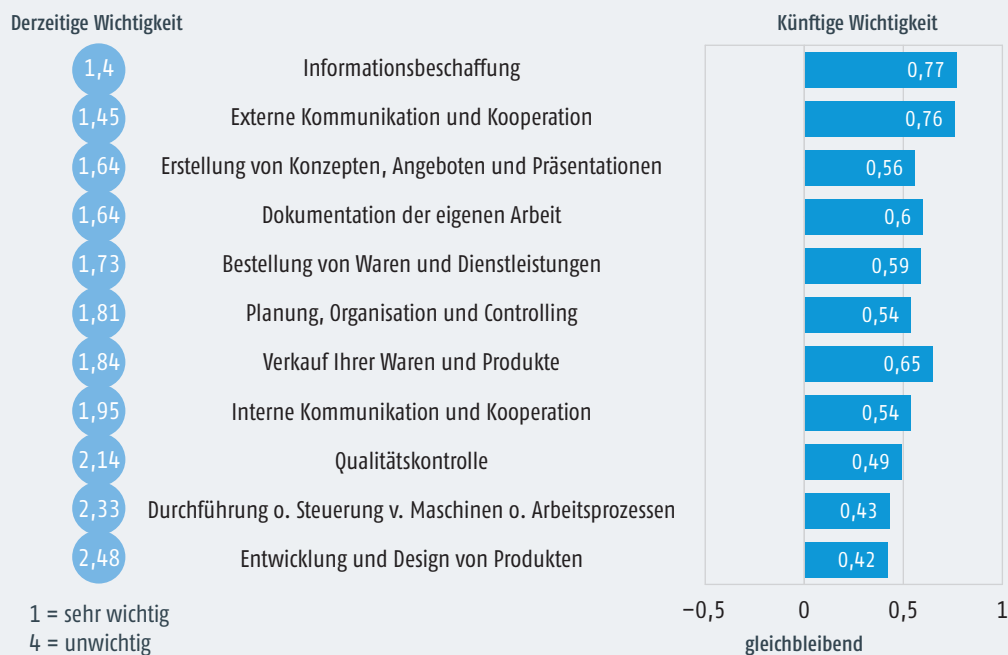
Derzeitige Wichtigkeit

Künftige Wichtigkeit

| Derzeitige Wichtigkeit | | Künftige Wichtigkeit |
|---|---|---|
| 1,4 | Informationsbeschaffung | 0,77 |
| 1,45 | Externe Kommunikation und Kooperation | 0,76 |
| 1,64 | Erstellung von Konzepten, Angeboten und Präsentationen | 0,56 |
| 1,64 | Dokumentation der eigenen Arbeit | 0,6 |
| 1,73 | Bestellung von Waren und Dienstleistungen | 0,59 |
| 1,81 | Planung, Organisation und Controlling | 0,54 |
| 1,84 | Verkauf Ihrer Waren und Produkte | 0,65 |
| 1,95 | Interne Kommunikation und Kooperation | 0,54 |
| 2,14 | Qualitätskontrolle | 0,49 |
| 2,33 | Durchführung o. Steuerung v. Maschinen o. Arbeitsprozessen | 0,43 |
| 2,48 | Entwicklung und Design von Produkten | 0,42 |

1 = sehr wichtig
4 = unwichtig

−0,5 0 0,5 1
gleichbleibend